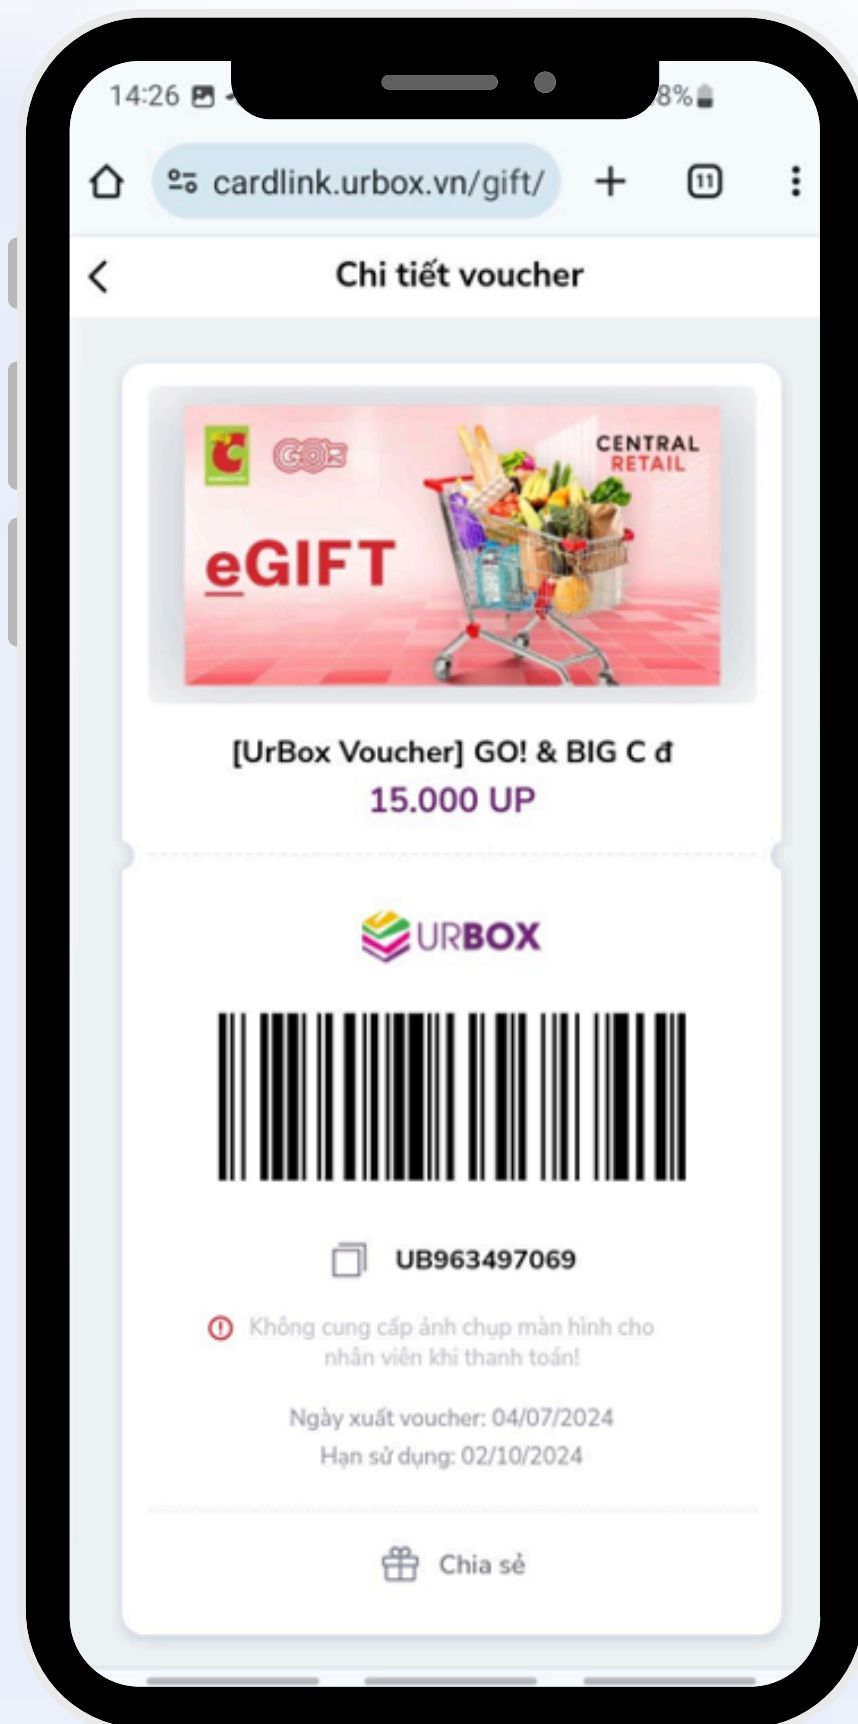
14:26

8%

cardlink.urbox.vn/gift/

11

Chi tiết voucher

GO!

CENTRAL RETAIL

eGIFT

[UrBox Voucher] GO! & BIG C đ

15.000 UP

URBOX

UB963497069

Không cung cấp ảnh chụp màn hình cho nhân viên khi thanh toán!

Ngày xuất voucher: 04/07/2024

Hạn sử dụng: 02/10/2024

Chia sẻ